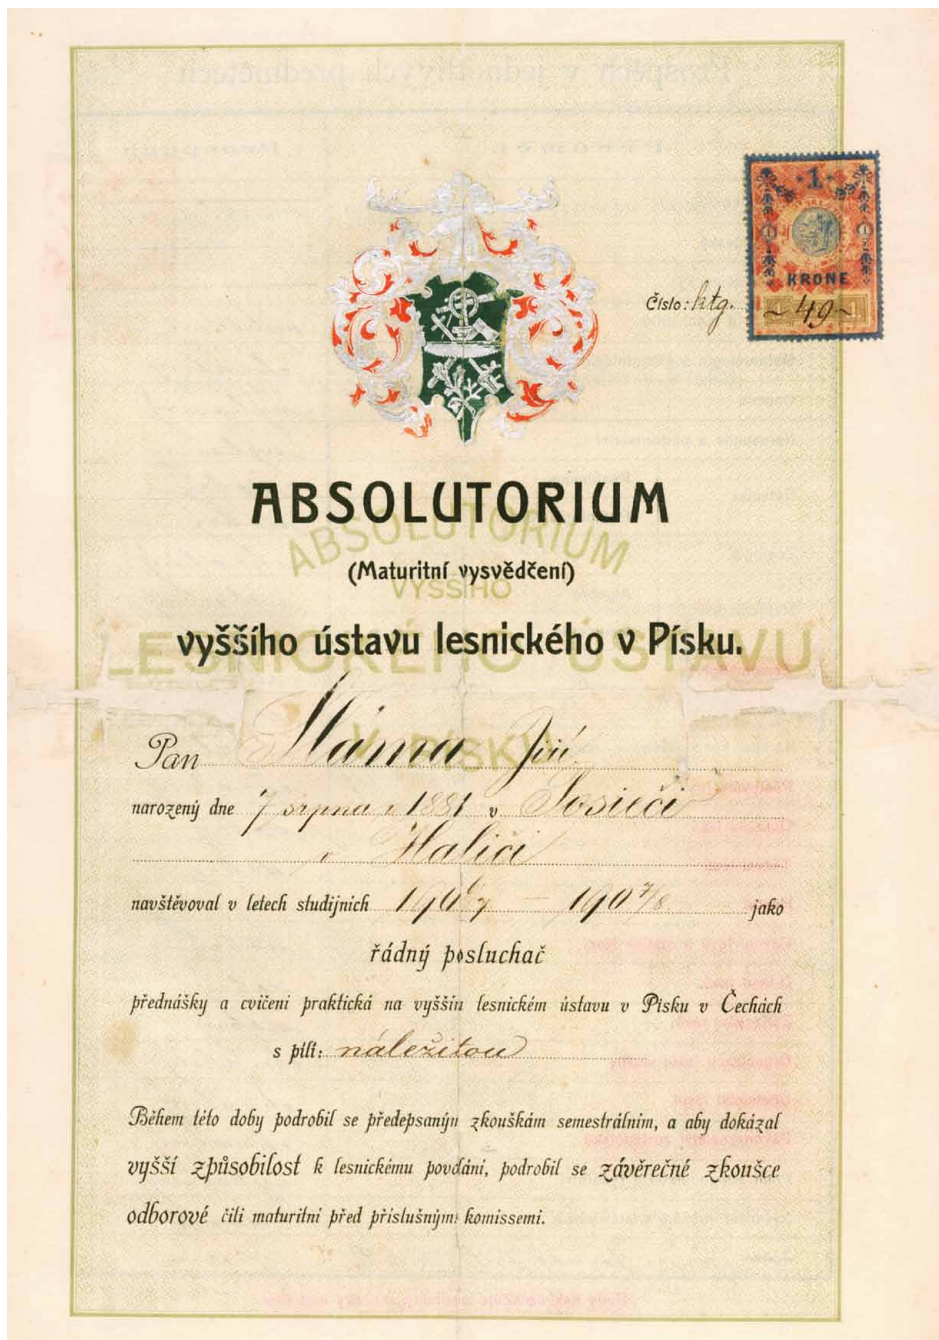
1 KRONE

Číslo: htg. 49

ABSOLUTORIUM
(Maturitní vysvědčení)
vyššího ústavu lesnického v Písku.

ABSOLUTORIUM VYŠŠÍHO LESNICKÉHO ÚSTAVU V PÍSKU

Pan Háma Jiří

narozený dne 7 srpna 1881 v Josieči v Haliči

navštěvoval v letech studijních 1906/7 – 1907/8 jako

řádný posluchač

přednášky a cvičení praktická na vyšším lesnickém ústavu v Písku v Čechách

s pílí: náležitou

Během této doby podrobil se předepsaným zkouškám semestrálním, a aby dokázal vyšší způsobilost k lesnickému povolání, podrobil se závěrečné zkoušce odborové čili maturitní před příslušnými komissemi.